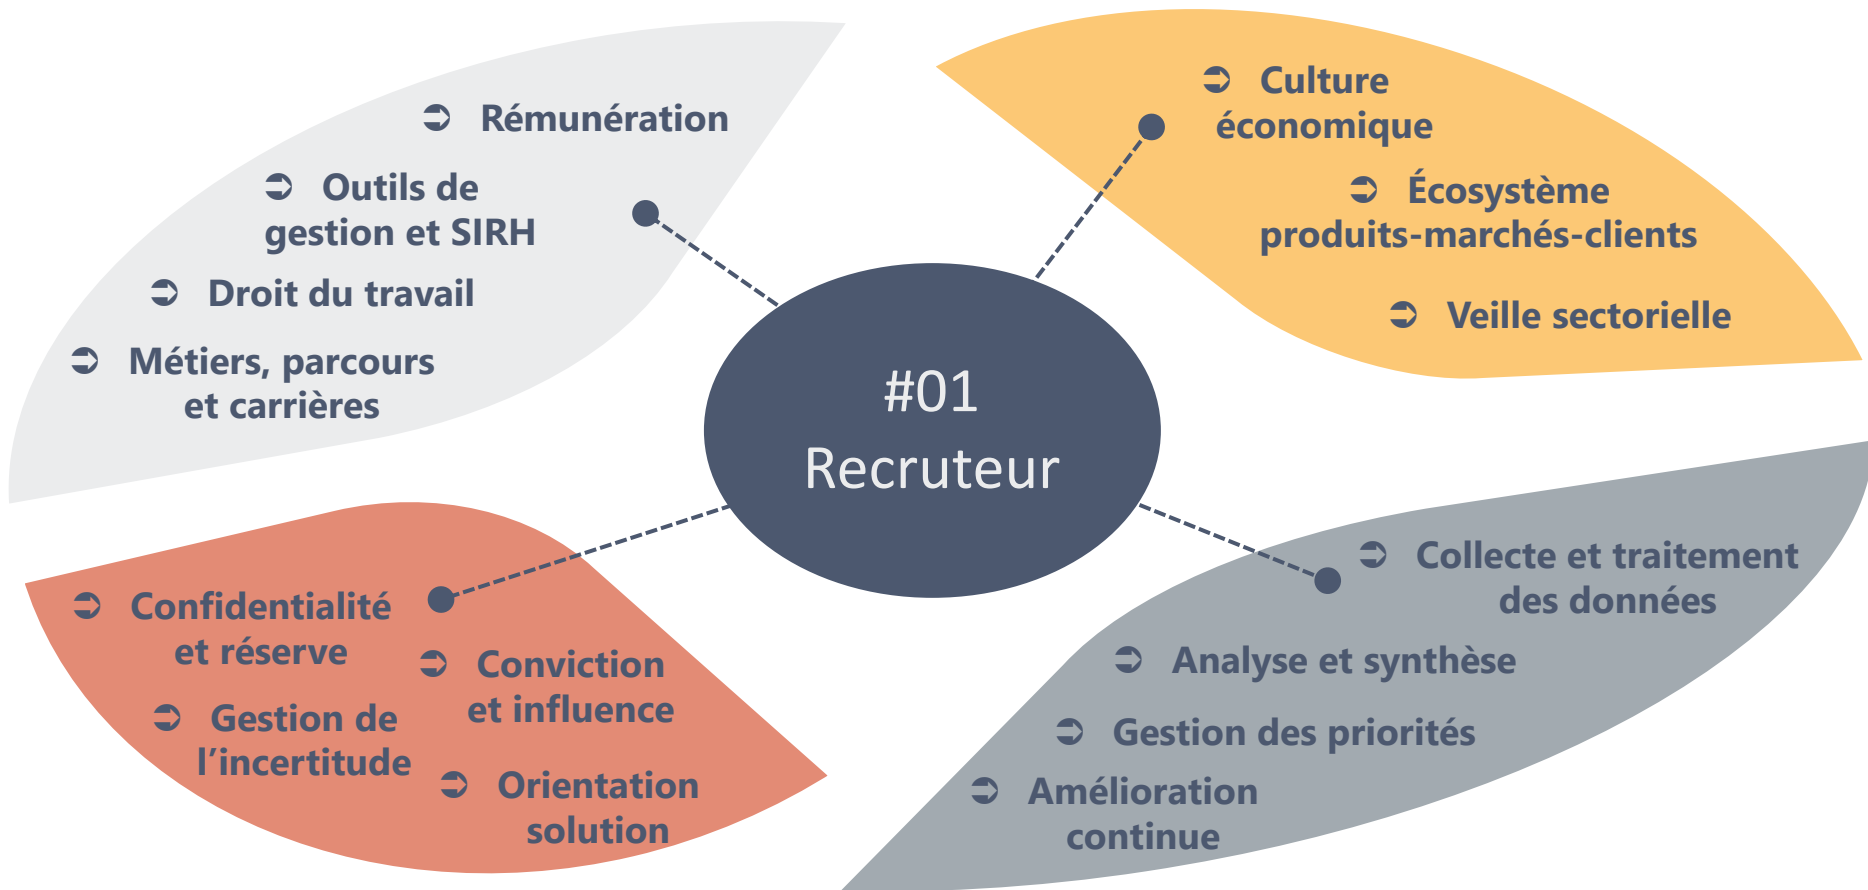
➲ Rémunération

➲ Outils de gestion et SIRH

➲ Droit du travail

➲ Métiers, parcours et carrières

➲ Culture économique

➲ Écosystème produits-marchés-clients

➲ Veille sectorielle

#01
Recruteur

➲ Confidentialité et réserve

➲ Conviction et influence

➲ Gestion de l'incertitude

➲ Orientation solution

➲ Collecte et traitement des données

➲ Analyse et synthèse

➲ Gestion des priorités

➲ Amélioration continue